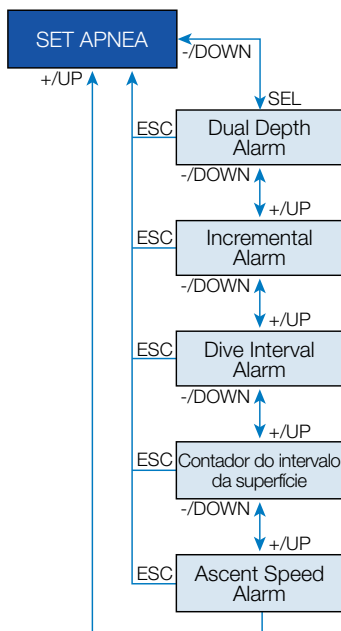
SET APNEA

-/DOWN

+/UP

SEL

ESC

Dual Depth Alarm

-/DOWN

+/UP

ESC

Incremental Alarm

-/DOWN

+/UP

ESC

Dive Interval Alarm

-/DOWN

+/UP

ESC

Contador do intervalo da superfície

-/DOWN

+/UP

ESC

Ascent Speed Alarm